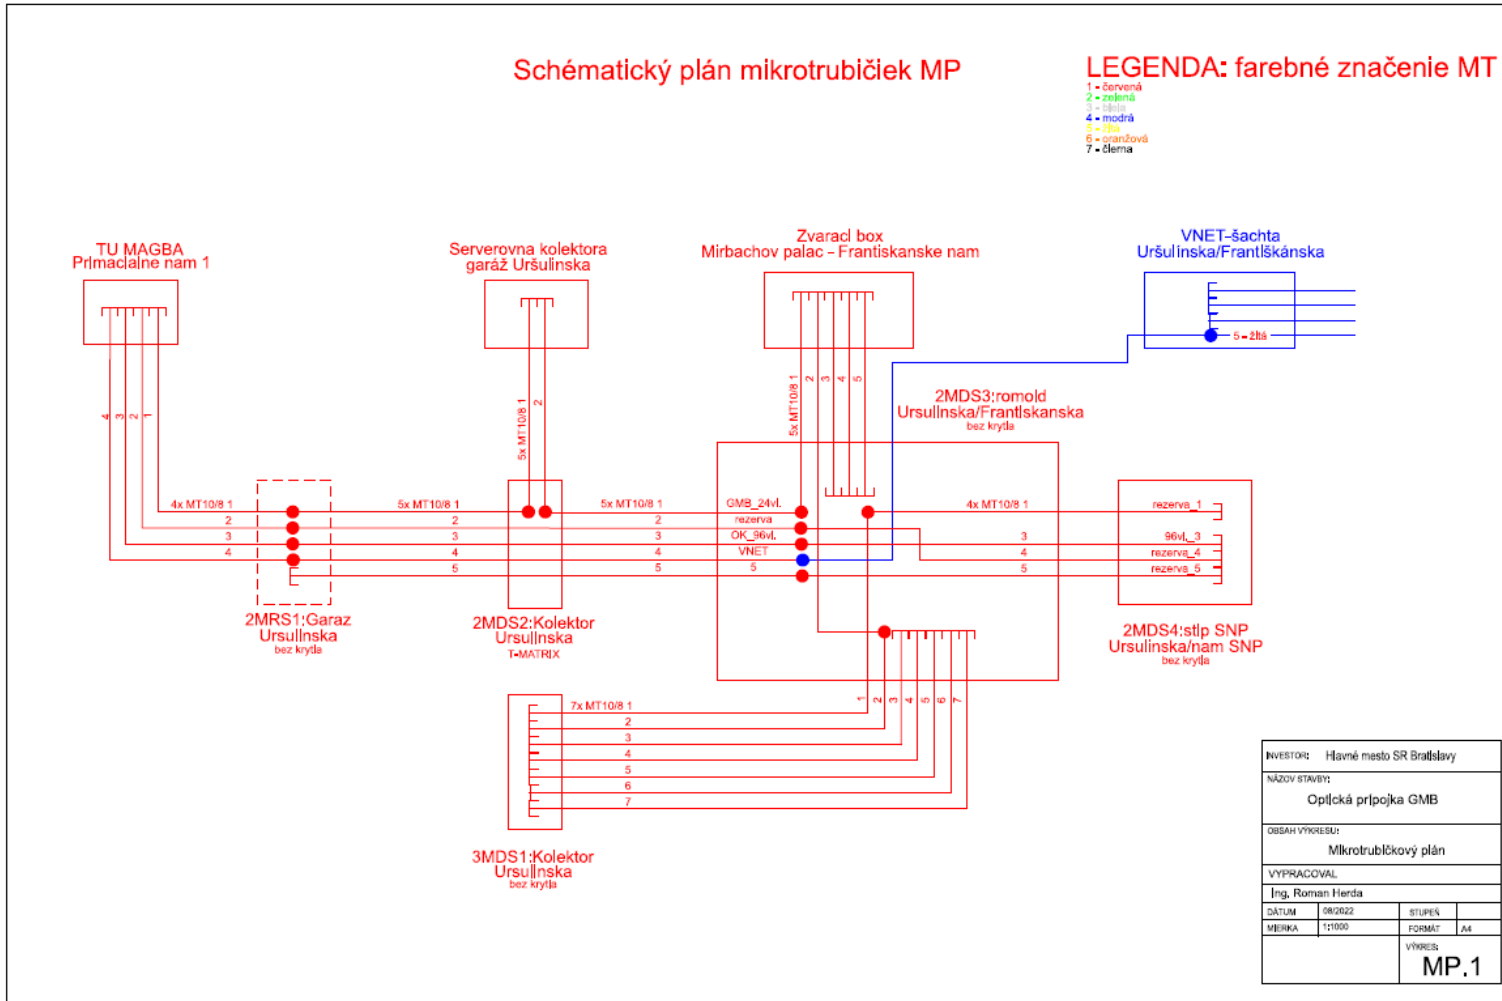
Schématický plán mikrotrubičiek MP

LEGENDA: farebné značenie MT
1 - červená
2 - zelená
3 - biela
4 - modrá
5 - žltá
6 - oranžová
7 - čierna

TU MAGBA
Primacialne nam 1

Serverovna kolektora
garáž Uršulinska

Zvaraci box
Mirbachov palac - Frantiskanske nam

VNET-šachta
Uršulinska/Františkánska

5 - žltá

4 3 2 1

5x MT10/8 1 2

5x MT10/8 1 2 3 4 5

2MDS3:romoid
Ursulinska/Frantiskanska
bez krytia

4x MT10/8 1
2
3
4

5x MT10/8 1
2
3
4
5

5x MT10/8 1
2
3
4
5

GMB_24vl.
rezerva
OK_96vl.
VNET
5

4x MT10/8 1
3
4
5

rezerva_1
96vl._3
rezerva_4
rezerva_5

2MRS1:Garaz
Ursulinska
bez krytia

2MDS2:Kolektor
Ursulinska
T-MATRIX

2MDS4:stlp SNP
Ursulinska/nam SNP
bez krytia

1 2 3 4 5 6 7

7x MT10/8 1
2
3
4
5
6
7

3MDS1:Kolektor
Ursulinska
bez krytia

INVESTOR: Hlavné mesto SR Bratislavy
NÁZOV STAVBY:
Optická prípojka GMB
OBSAH VÝKRESU:
Mikrotrubičkový plán
VYPRACOVAL
Ing. Roman Herda
DÁTUM 08/2022
STUPEŇ
MIERKA 1:1000
FORMÁT A4
VÝKRES:
MP.1